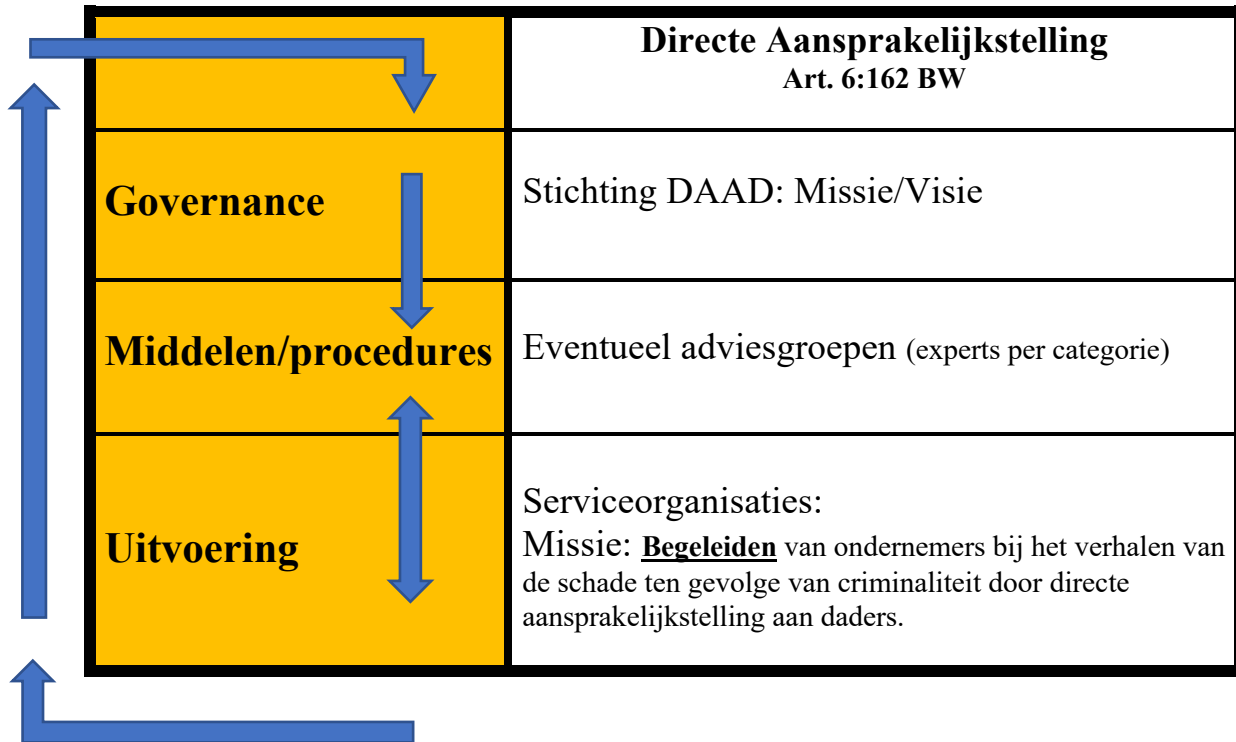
| | Directe Aansprakelijkstelling<br>Art. 6:162 BW |
|---|---|
| Governance | Stichting DAAD: Missie/Visie |
| Middelen/procedures | Eventueel adviesgroepen (experts per categorie) |
| Uitvoering | Serviceorganisaties:<br>Missie: **Begeleiden** van ondernemers bij het verhalen van de schade ten gevolge van criminaliteit door directe aansprakelijkstelling aan daders. |